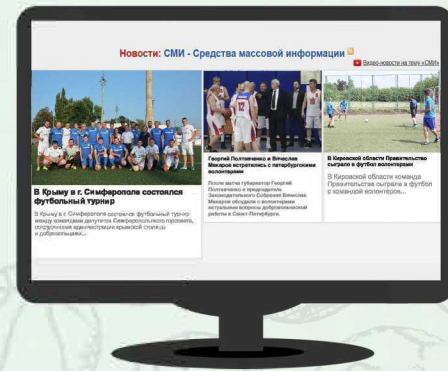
Новости: СМИ - Средства массовой информации

Видео-новости на тему «СМИ»

В Крыму в г. Симферополе состоялся футбольный турнир

В Крыму в г. Симферополе состоялся футбольный турнир между командами депутатов Симферопольского горсовета, сотрудников администрации крымской столицы и добровольцев...

Георгий Полтавченко и Вячеслав Макаров встретились с петербургскими волонтерами

После матча губернатор Георгий Полтавченко и председатель Законодательного Собрания Вячеслав Макаров обсудили с волонтерами актуальные вопросы добровольческой работы в Санкт-Петербурге.

В Кировской области Правительство сыграло в футбол с волонтерами

В Кировской области команда Правительства сыграла в футбол с командой волонтеров...